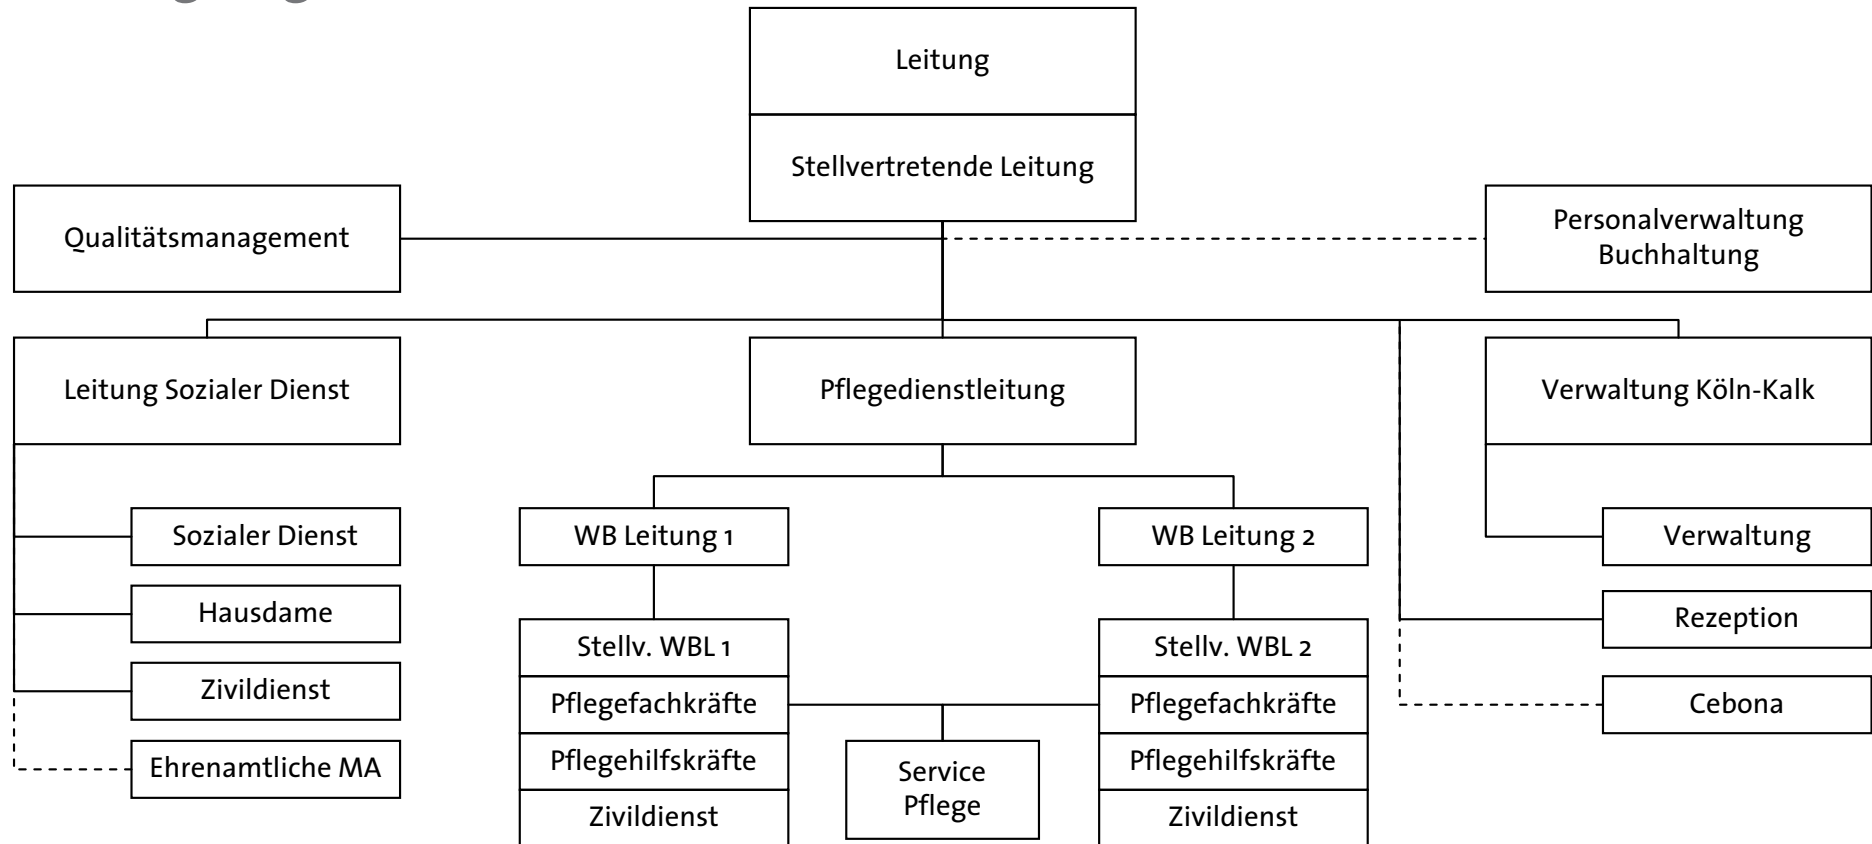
Leitung

Stellvertretende Leitung

Qualitätsmanagement

Personalverwaltung Buchhaltung

Leitung Sozialer Dienst

Sozialer Dienst

Hausdame

Zivildienst

Ehrenamtliche MA

Pflegedienstleitung

WB Leitung 1

Stellv. WBL 1

Pflegefachkräfte

Pflegehilfskräfte

Zivildienst

Service Pflege

WB Leitung 2

Stellv. WBL 2

Pflegefachkräfte

Pflegehilfskräfte

Zivildienst

Verwaltung Köln-Kalk

Verwaltung

Rezeption

Cebona